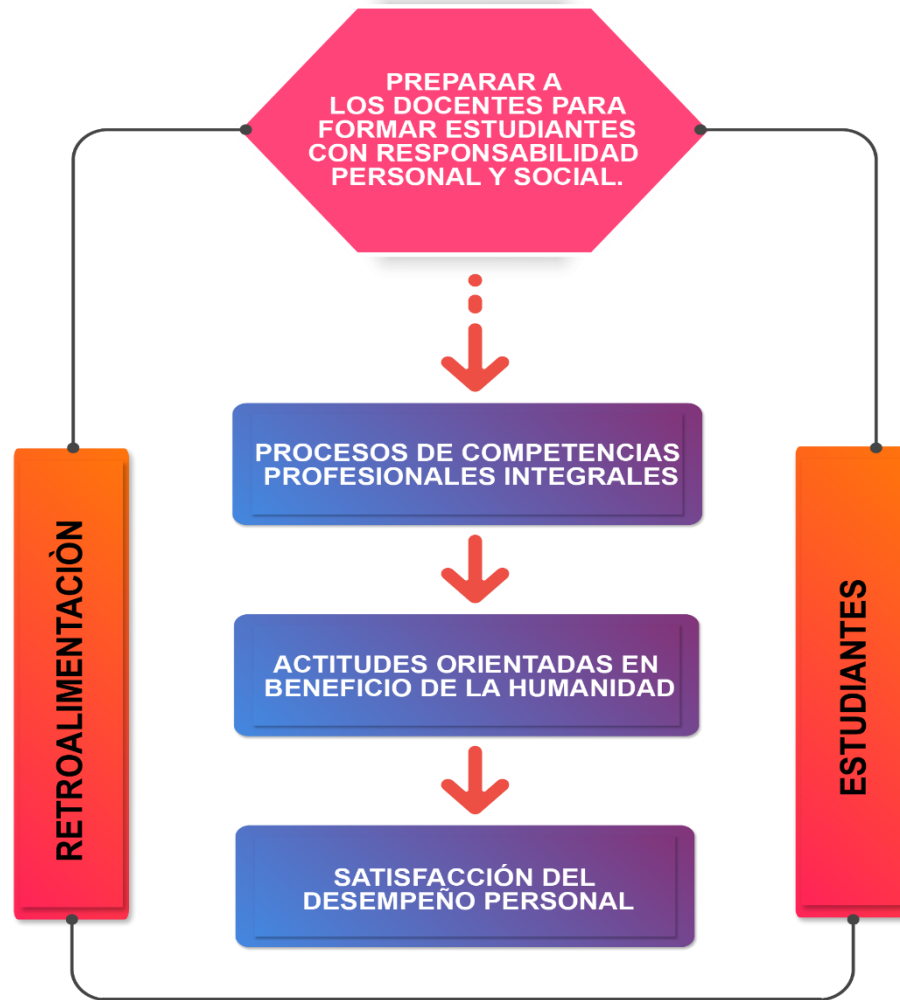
PREPARAR A LOS DOCENTES PARA FORMAR ESTUDIANTES CON RESPONSABILIDAD PERSONAL Y SOCIAL.

PROCESOS DE COMPETENCIAS PROFESIONALES INTEGRALES

ACTITUDES ORIENTADAS EN BENEFICIO DE LA HUMANIDAD

SATISFACCIÓN DEL DESEMPEÑO PERSONAL

RETROALIMENTACIÒN

ESTUDIANTES